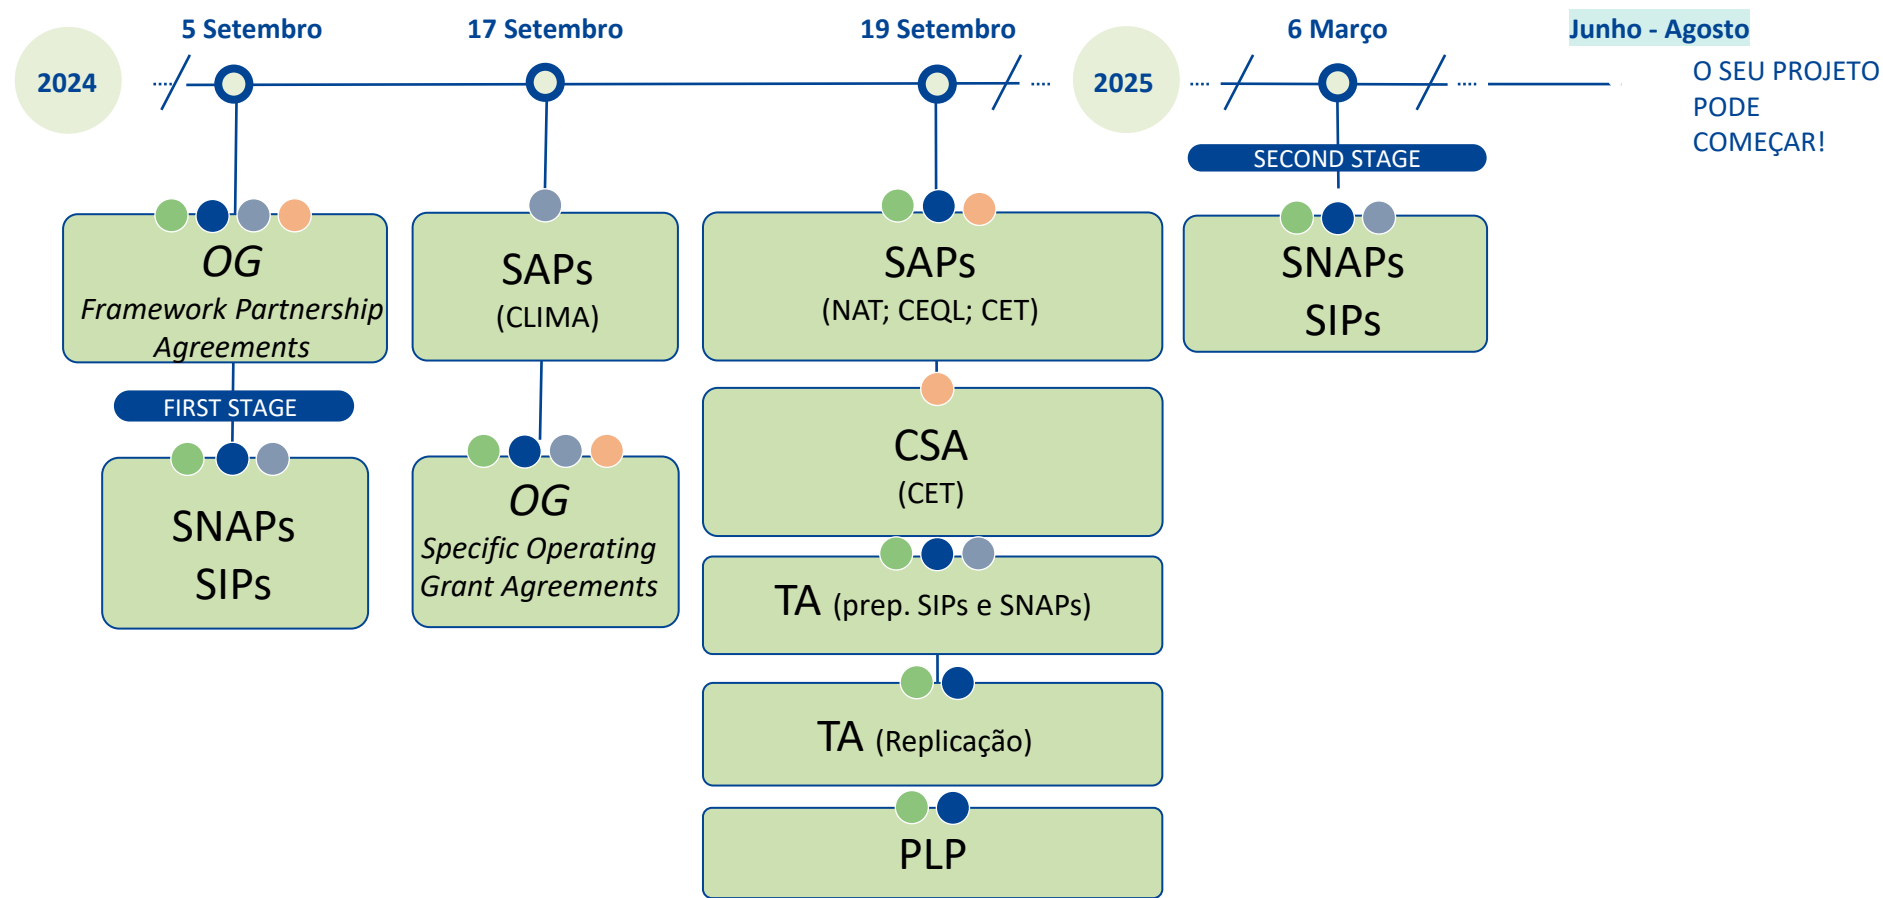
2024

5 Setembro

17 Setembro

19 Setembro

2025

6 Março

Junho - Agosto

O SEU PROJETO PODE COMEÇAR!

OG
Framework Partnership Agreements

FIRST STAGE

SNAPs
SIPs

SAPs
(CLIMA)

OG
Specific Operating Grant Agreements

SAPs
(NAT; CEQL; CET)

CSA
(CET)

TA (prep. SIPs e SNAPs)

TA (Replicação)

PLP

SECOND STAGE

SNAPs
SIPs